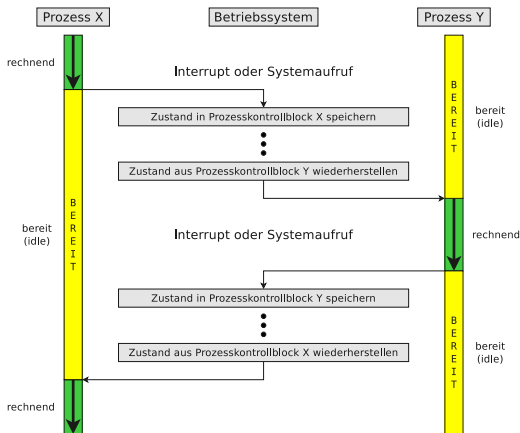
Prozess X

Betriebssystem

Prozess Y

rechnend

Interrupt oder Systemaufruf

BEREIT

bereit (idle)

Zustand in Prozesskontrollblock X speichern

Zustand aus Prozesskontrollblock Y wiederherstellen

bereit (idle)

BEREIT

Interrupt oder Systemaufruf

rechnend

Zustand in Prozesskontrollblock Y speichern

Zustand aus Prozesskontrollblock X wiederherstellen

BEREIT

bereit (idle)

rechnend